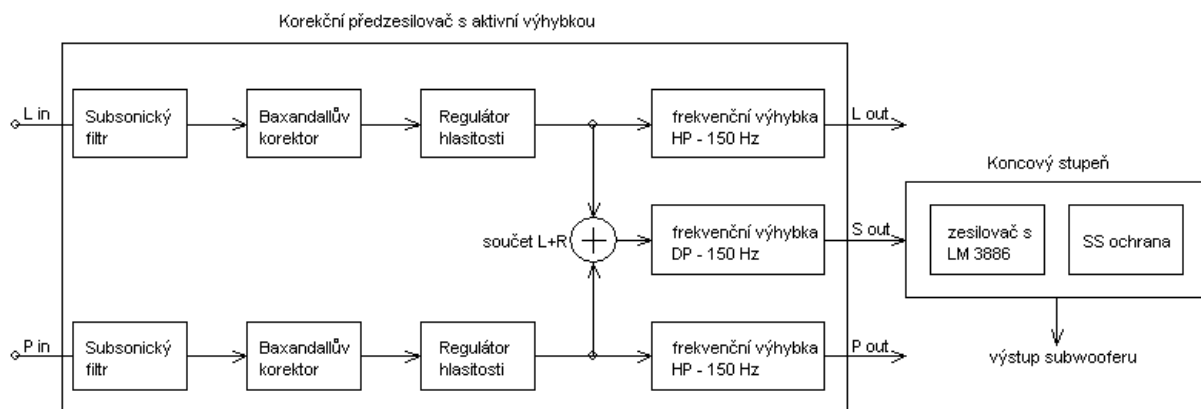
Korekční předzesilovač s aktivní výhybkou

L in

Subsonický filtr

Baxandallův korektor

Regulátor hlasitosti

frekvenční výhybka HP - 150 Hz

L out

součet L+R

frekvenční výhybka DP - 150 Hz

S out

P in

Subsonický filtr

Baxandallův korektor

Regulátor hlasitosti

frekvenční výhybka HP - 150 Hz

P out

Koncový stupeň

zesilovač s LM 3886

SS ochrana

výstup subwooferu